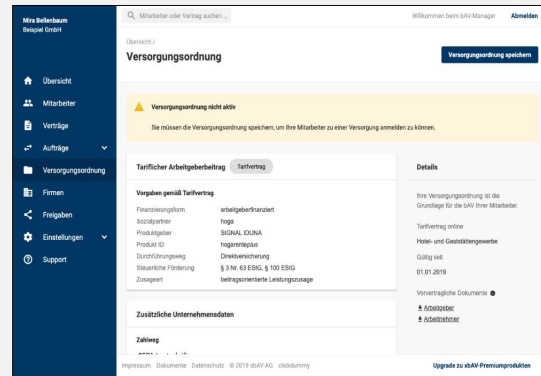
Mira Bellenbaum
Beispiel GmbH

Übersicht
Mitarbeiter
Verträge
Aufträge
Versorgungsordnung
Firmen
Freigaben
Einstellungen
Support

Mitarbeiter oder Vertrag suchen...

Willkommen beim bAV-Manager Abmelden

Übersicht /
Versorgungsordnung

Versorgungsordnung speichern

Versorgungsordnung nicht aktiv

Sie müssen die Versorgungsordnung speichern, um Ihre Mitarbeiter zu einer Versorgung anmelden zu können.

Tariflicher Arbeitgeberbeitrag Tarifvertrag

Vorgaben gemäß Tarifvertrag

| | |
|---|---|
| Finanzierungsform | arbeitgeberfinanziert |
| Sozialpartner | hoga |
| Produktgeber | SIGNAL IDUNA |
| Produkt ID | hogarenteplus |
| Durchführungsweg | Direktversicherung |
| Steuerliche Förderung | § 3 Nr. 63 EStG, § 100 EStG |
| Zusageart | beitragsorientierte Leistungszusage |

Zusätzliche Unternehmensdaten

Zahlweg

Details

Ihre Versorgungsordnung ist die Grundlage für die bAV Ihrer Mitarbeiter.

Tarifvertrag online
Hotel- und Gaststättengewerbe

Gültig seit
01.01.2019

Vorvertragliche Dokumente
Arbeitgeber
Arbeitnehmer

Impressum Dokumente Datenschutz © 2019 xbAV AG clickdummy

Upgrade zu xbAV-Premiumprodukten